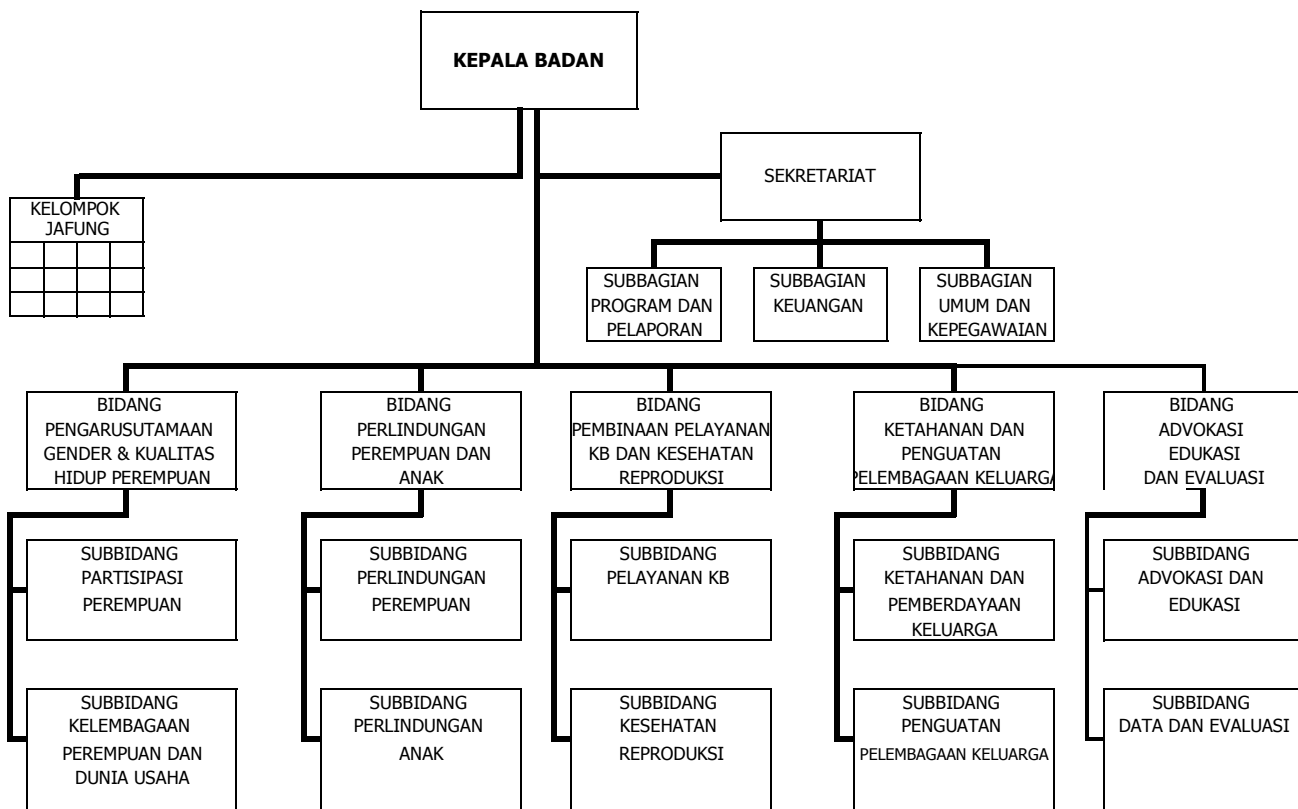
KEPALA BADAN

KELOMPOK JAFUNG

SEKRETARIAT

SUBBAGIAN PROGRAM DAN PELAPORAN

SUBBAGIAN KEUANGAN

SUBBAGIAN UMUM DAN KEPEGAWAIAN

BIDANG PENGARUSUTAMAAN GENDER & KUALITAS HIDUP PEREMPUAN

SUBBIDANG PARTISIPASI PEREMPUAN

SUBBIDANG KELEMBAGAAN PEREMPUAN DAN DUNIA USAHA

BIDANG PERLINDUNGAN PEREMPUAN DAN ANAK

SUBBIDANG PERLINDUNGAN PEREMPUAN

SUBBIDANG PERLINDUNGAN ANAK

BIDANG PEMBINAAN PELAYANAN KB DAN KESEHATAN REPRODUKSI

SUBBIDANG PELAYANAN KB

SUBBIDANG KESEHATAN REPRODUKSI

BIDANG KETAHANAN DAN PENGUATAN PELEMBAGAAN KELUARGA

SUBBIDANG KETAHANAN DAN PEMBERDAYAAN KELUARGA

SUBBIDANG PENGUATAN PELEMBAGAAN KELUARGA

BIDANG ADVOKASI EDUKASI DAN EVALUASI

SUBBIDANG ADVOKASI DAN EDUKASI

SUBBIDANG DATA DAN EVALUASI